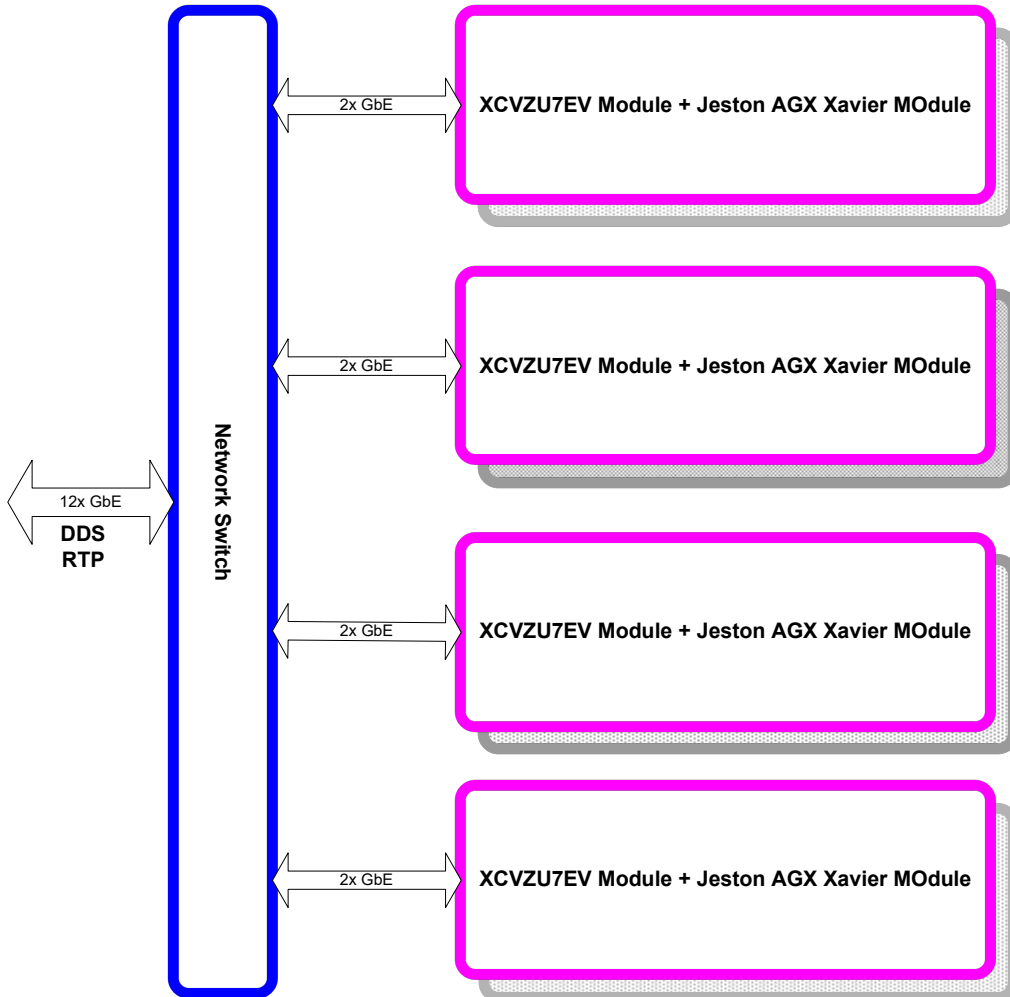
2x GbE

XCVZU7EV Module + Jeston AGX Xavier MOdule

2x GbE

XCVZU7EV Module + Jeston AGX Xavier MOdule

12x GbE

DDS
RTP

Network Switch

2x GbE

XCVZU7EV Module + Jeston AGX Xavier MOdule

2x GbE

XCVZU7EV Module + Jeston AGX Xavier MOdule